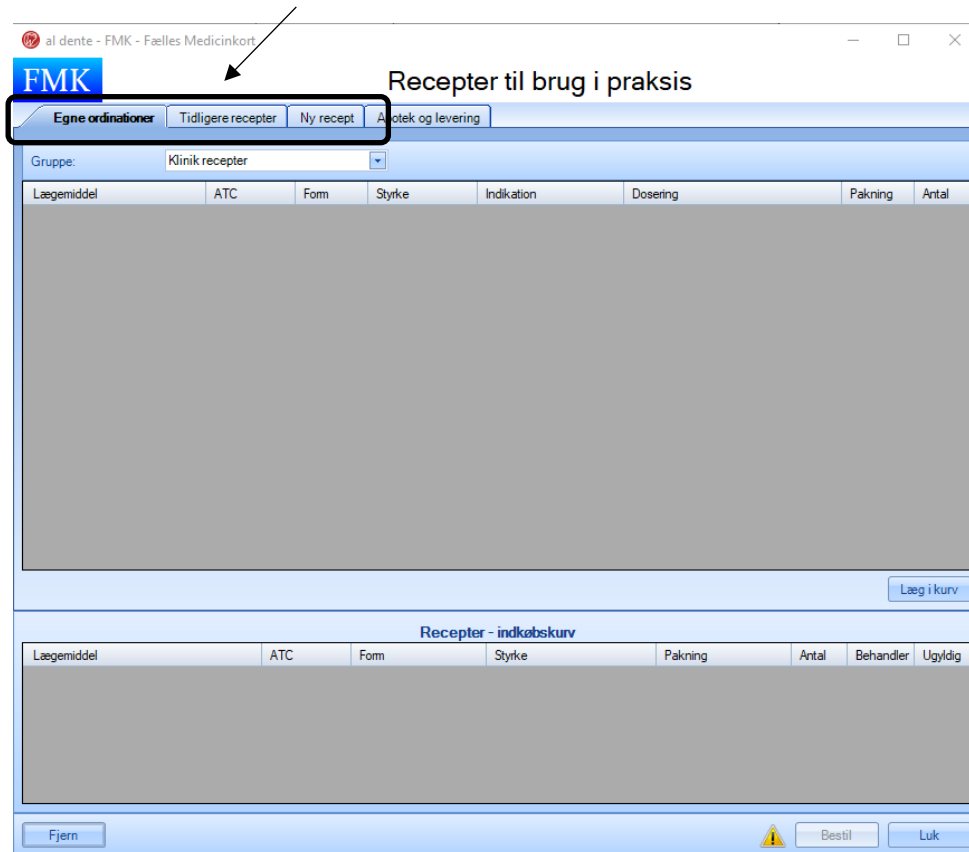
al dente - FMK - Fælles Medicinkort

FMK

Recepter til brug i praksis

Egne ordinationer | Tidligere recepter | Ny recept | Apotek og levering

Gruppe: Klinik recepter

| Lægemiddel | ATC | Form | Styrke | Indikation | Dosering | Pakning | Antal |
|---|---|---|---|---|---|---|---|

Læg i kurv

Recepter - indkøbskurv

| Lægemiddel | ATC | Form | Styrke | Pakning | Antal | Behandler | Ugyldig |
|---|---|---|---|---|---|---|---|

Fjern

Bestil

Luk